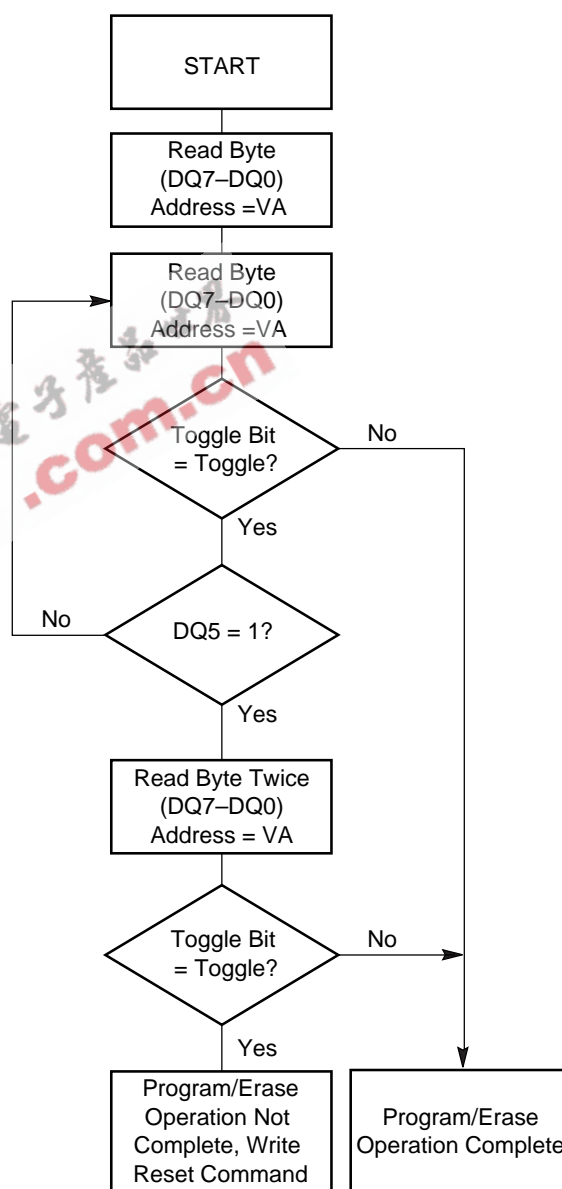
START

Read Byte
(DQ7–DQ0)
Address =VA

Read Byte
(DQ7–DQ0)
Address =VA

电子产品世界
.com.cn

Toggle Bit
= Toggle?

No

Yes

No

DQ5 = 1?

Yes

Read Byte Twice
(DQ7–DQ0)
Address = VA

Toggle Bit
= Toggle?

No

Yes

Program/Erase
Operation Not
Complete, Write
Reset Command

Program/Erase
Operation Complete